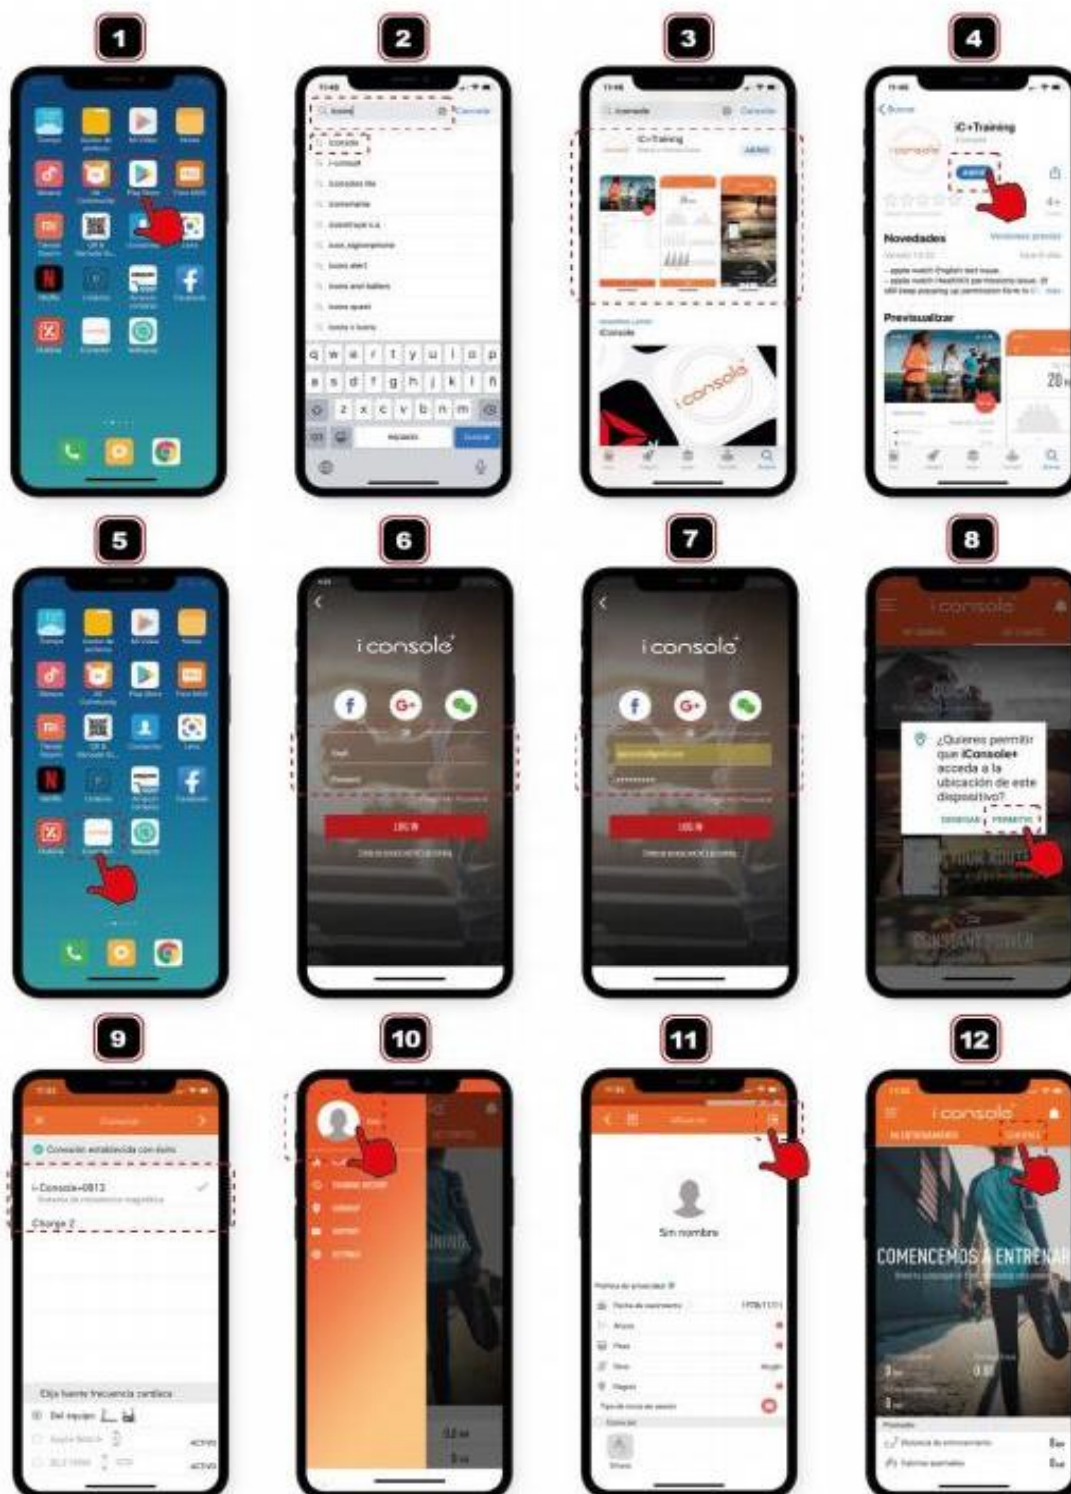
1

2

3

4

iC+Training

Novedades

Previsualizar

5

6

iconsole

LOG IN

7

iconsole

LOG IN

8

iconsole

¿Quieres permitir que iConsole+ acceda a la ubicación de este dispositivo?

DENEGAR PERMITIR

9

Conexión establecida con éxito

i-Console+0813

Elija fuente frecuencia cardíaca

10

11

Sin nombre

12

iconsole

COMENCEMOS A ENTRENAR